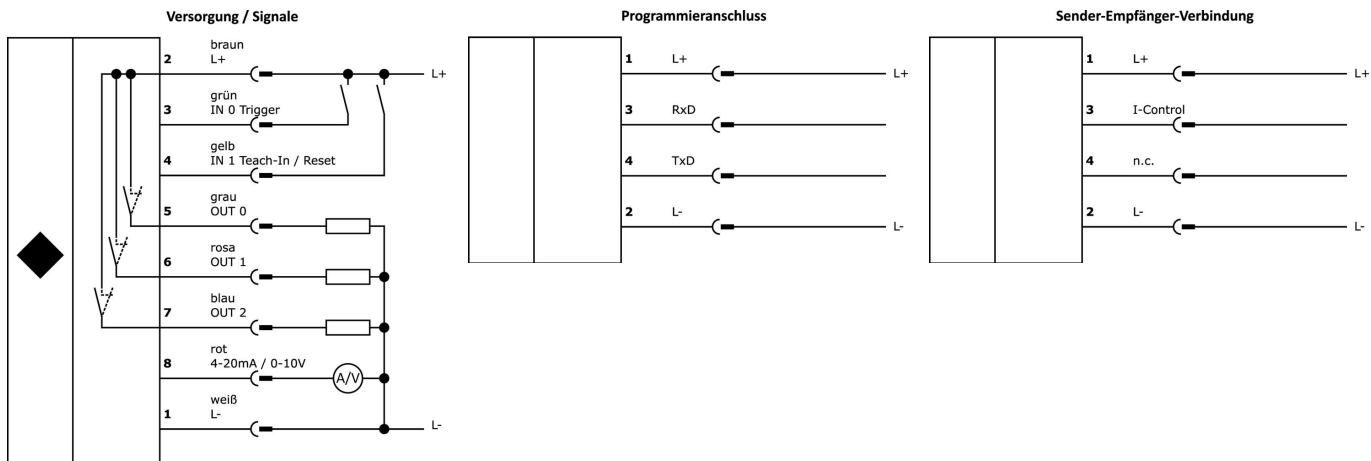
Versorgung / Signale

2 braun
L+

L+

3 grün
IN 0 Trigger

4 gelb
IN 1 Teach-In / Reset

5 grau
OUT 0

6 rosa
OUT 1

7 blau
OUT 2

8 rot
4-20mA / 0-10V

A/V

1 weiß
L-

L-

Programmieranschluss

1 L+

L+

3 RxD

4 TxD

2 L-

L-

Sender-Empfänger-Verbindung

1 L+

L+

3 I-Control

4 n.c.

2 L-

L-